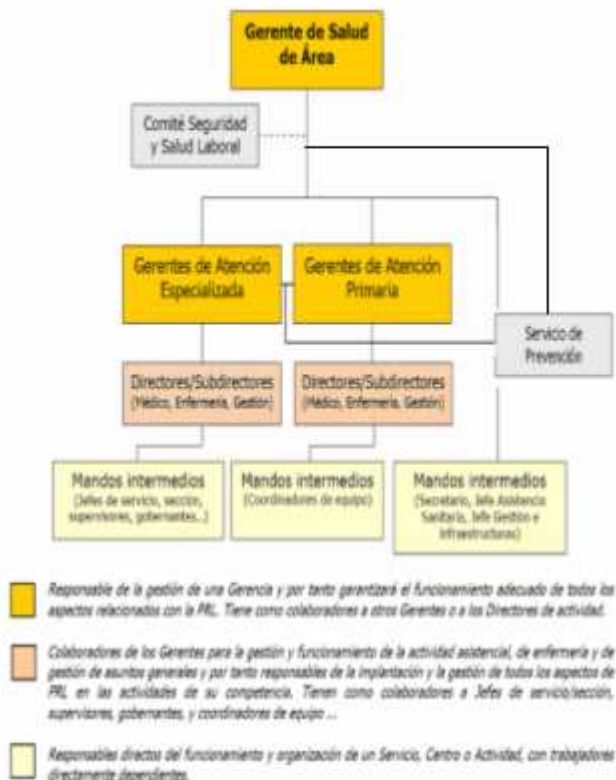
Gerente de Salud de Área

Comité Seguridad y Salud Laboral

Gerentes de Atención Especializada

Gerentes de Atención Primaria

Servicio de Prevención

Directores/Subdirectores (Médico, Enfermería, Gestión)

Directores/Subdirectores (Médico, Enfermería, Gestión)

Mandos intermedios (Jefes de servicio, sección, supervisores, gobernantes...)

Mandos intermedios (Coordinadores de equipo)

Mandos intermedios (Secretario, Jefe Asistencia Sanitaria, Jefe Gestión e Infraestructuras)

Responsable de la gestión de una Gerencia y por tanto garantizará el funcionamiento adecuado de todos los aspectos relacionados con la PRL. Tiene como colaboradores a otros Gerentes o a los Directores de actividad.

Colaboradores de los Gerentes para la gestión y funcionamiento de la actividad asistencial, de enfermería y de gestión de asuntos generales y por tanto responsables de la implantación y la gestión de todos los aspectos de PRL en las actividades de su competencia. Tienen como colaboradores a Jefes de servicio/sección, supervisores, gobernantes, y coordinadores de equipo ...

Responsables directos del funcionamiento y organización de un Servicio, Centro o Actividad, con trabajadores directamente dependientes.